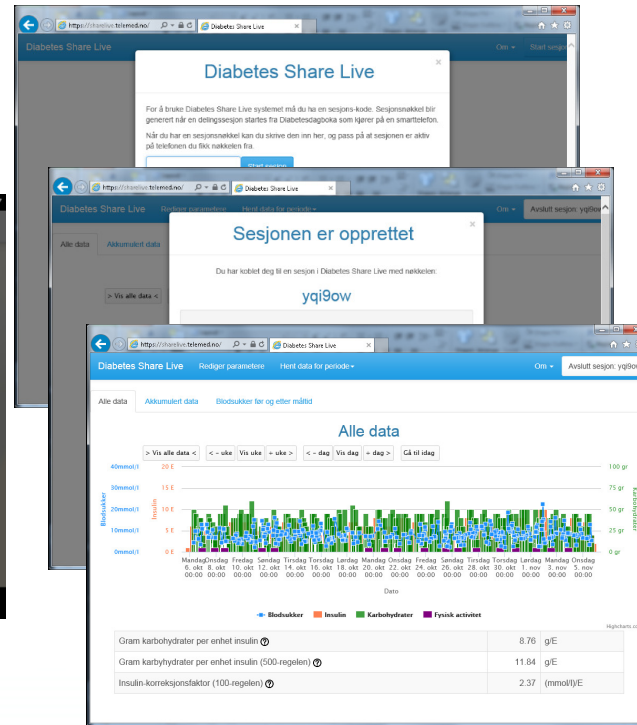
https://sharelive.telemed.no/
Diabetes Share Live
Diabetes Share Live
Om
Start sesjon
Diabetes Share Live
For å bruke Diabetes Share Live systemet må du ha en sesjons-kode. Sesjonsnøkkel blir generert når en delingssesjon startes fra Diabetesdagboka som kjører på en smarttelefon.
Når du har en sesjonsnøkkel kan du skrive den inn her, og pass på at sesjonen er aktiv på telefonen du fikk nøkkelen fra.
Start sesjon

https://sharelive.telemed.no/
Diabetes Share Live
Diabetes Share Live
Rediger parametere
Hent data for periode
Avslutt sesjon: yqi9ow
Alle data
Akkumulert data
> Vis alle data <
Sesjonen er opprettet
Du har koblet deg til en sesjon i Diabetes Share Live med nøkkelen:
yqi9ow

https://sharelive.telemed.no/
Diabetes Share Live
Diabetes Share Live
Rediger parametere
Hent data for periode
Om
Avslutt sesjon: yqi9ow
Alle data
Akkumulert data
Blodsukker før og etter måltid
Alle data
> Vis alle data <
< - uke
Vis uke
+ uke >
< - dag
Vis dag
+ dag >
Gå til idag
40mmol/l
30mmol/l
20mmol/l
10mmol/l
0mmol/l
Blodsukker
20 E
15 E
10 E
5 E
0 E
Insulin
100 gr
75 gr
50 gr
25 gr
0 gr
Karbohydrater
Mandag 6. okt 00:00
Onsdag 8. okt 00:00
Fredag 10. okt 00:00
Søndag 12. okt 00:00
Tirsdag 14. okt 00:00
Torsdag 16. okt 00:00
Lørdag 18. okt 00:00
Mandag 20. okt 00:00
Onsdag 22. okt 00:00
Fredag 24. okt 00:00
Søndag 26. okt 00:00
Tirsdag 28. okt 00:00
Torsdag 30. okt 00:00
Lørdag 1. nov 00:00
Mandag 3. nov 00:00
Onsdag 5. nov 00:00
Dato
Blodsukker
Insulin
Karbohydrater
Fysisk activitet
Highcharts.com

| Gram karbohydrater per enhet insulin | 8.76 | g/E |
|---|---|---|
| Gram karbyhydrater per enhet insulin (500-regelen) | 11.84 | g/E |
| Insulin-korreksjonsfaktor (100-regelen) | 2.37 | (mmol/l)/E |